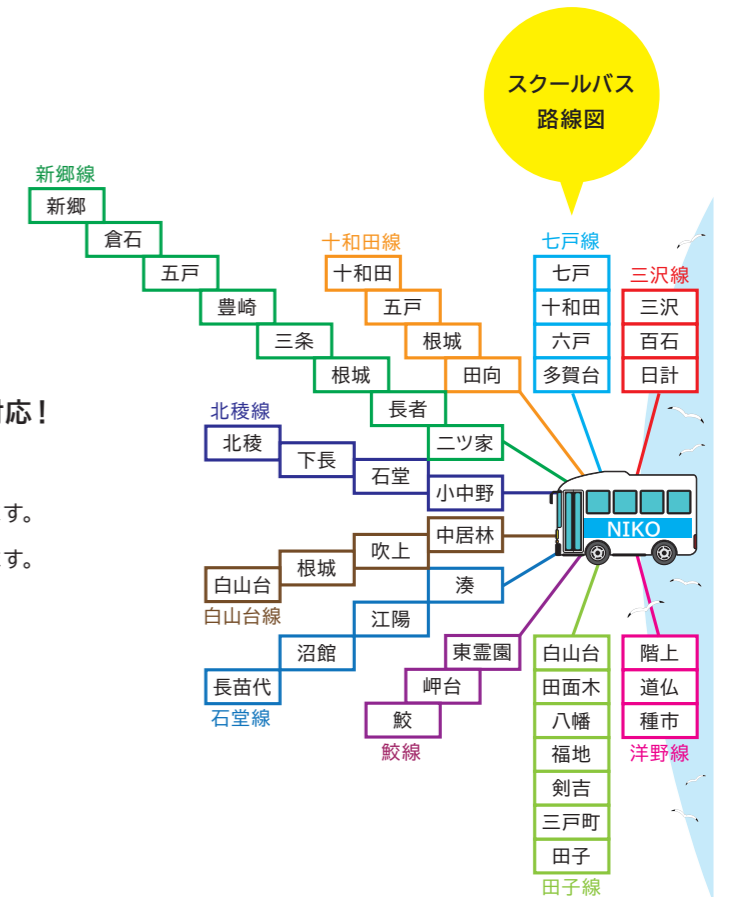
スクールバス
路線図

新郷線
新郷
倉石
五戸
豊崎
三条
根城
長者
二ツ家

十和田線
十和田
五戸
根城
田向

七戸線
七戸
十和田
六戸
多賀台

三沢線
三沢
百石
日計

北稜線
北稜
下長
石堂
小中野

中居林
吹上
根城
白山台
白山台線

湊
江陽
沼館
長苗代
石堂線

東霊園
岬台
鮫
鮫線

白山台
田面木
八幡
福地
剣吉
三戸町
田子
田子線

階上
道仏
種市
洋野線

NIKO

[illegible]応！
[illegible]す。
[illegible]す。